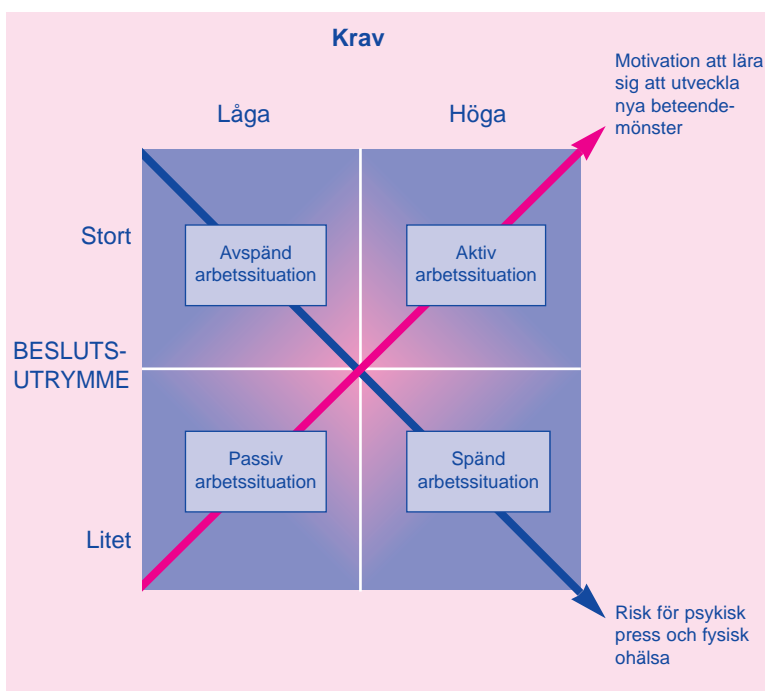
Krav

Låga

Höga

Motivation att lära sig att utveckla nya beteendemönster

Stort

Avspänd arbetssituation

Aktiv arbetssituation

BESLUTSUTRYMME

Passiv arbetssituation

Spänd arbetssituation

Litet

Risk för psykisk press och fysisk ohälsa